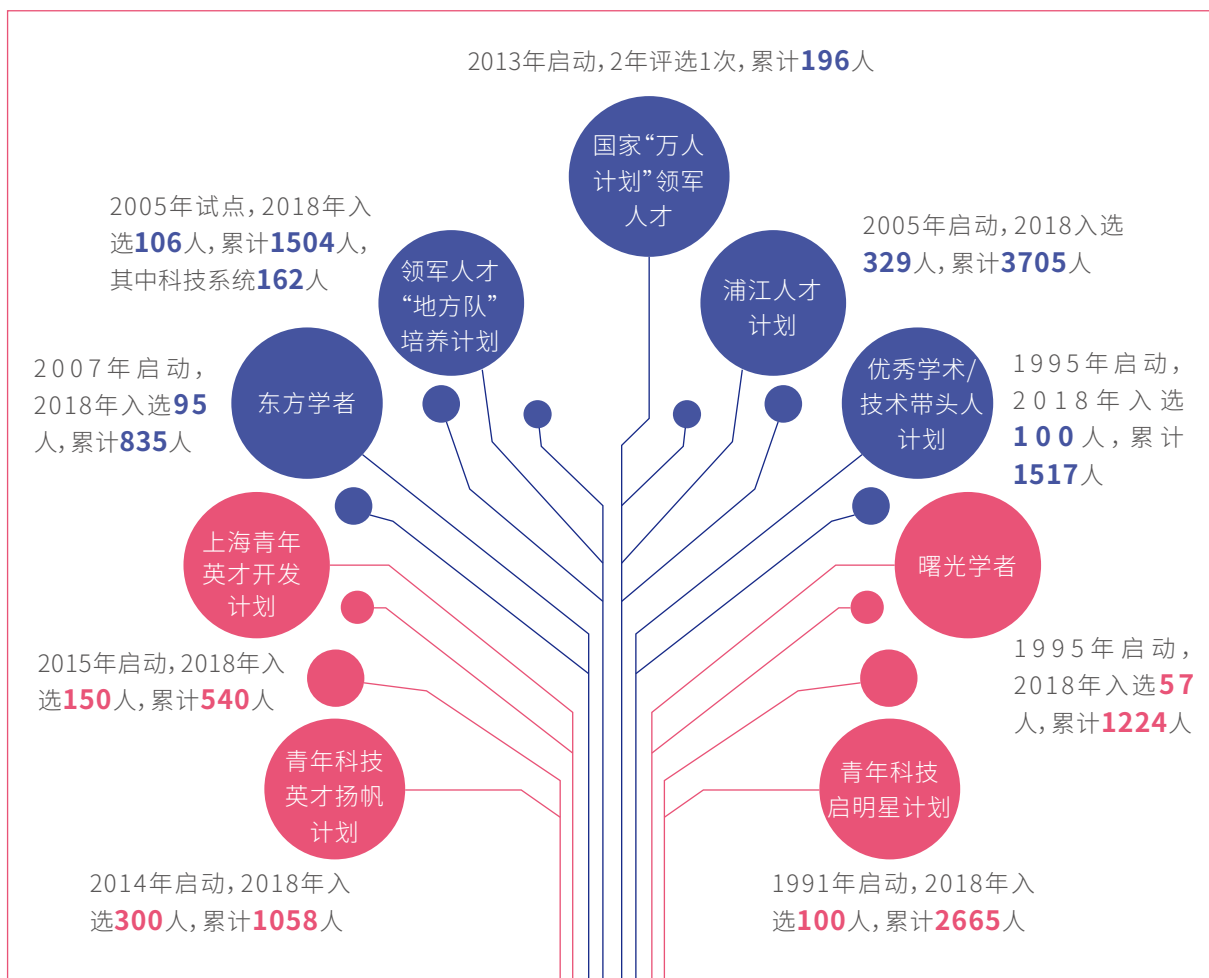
2013年启动，2年评选1次，累计**196**人

国家“万人计划”领军人才

2005年试点，2018年入选**106**人，累计**1504**人，其中科技系统**162**人

领军人才“地方队”培养计划

2005年启动，2018入选**329**人，累计**3705**人

浦江人才计划

2007年启动，2018年入选**95**人，累计**835**人

东方学者

优秀学术/技术带头人计划

1995年启动，2018年入选**100**人，累计**1517**人

上海青年英才开发计划

曙光学者

2015年启动，2018年入选**150**人，累计**540**人

1995年启动，2018年入选**57**人，累计**1224**人

青年科技英才扬帆计划

青年科技启明星计划

2014年启动，2018年入选**300**人，累计**1058**人

1991年启动，2018年入选**100**人，累计**2665**人